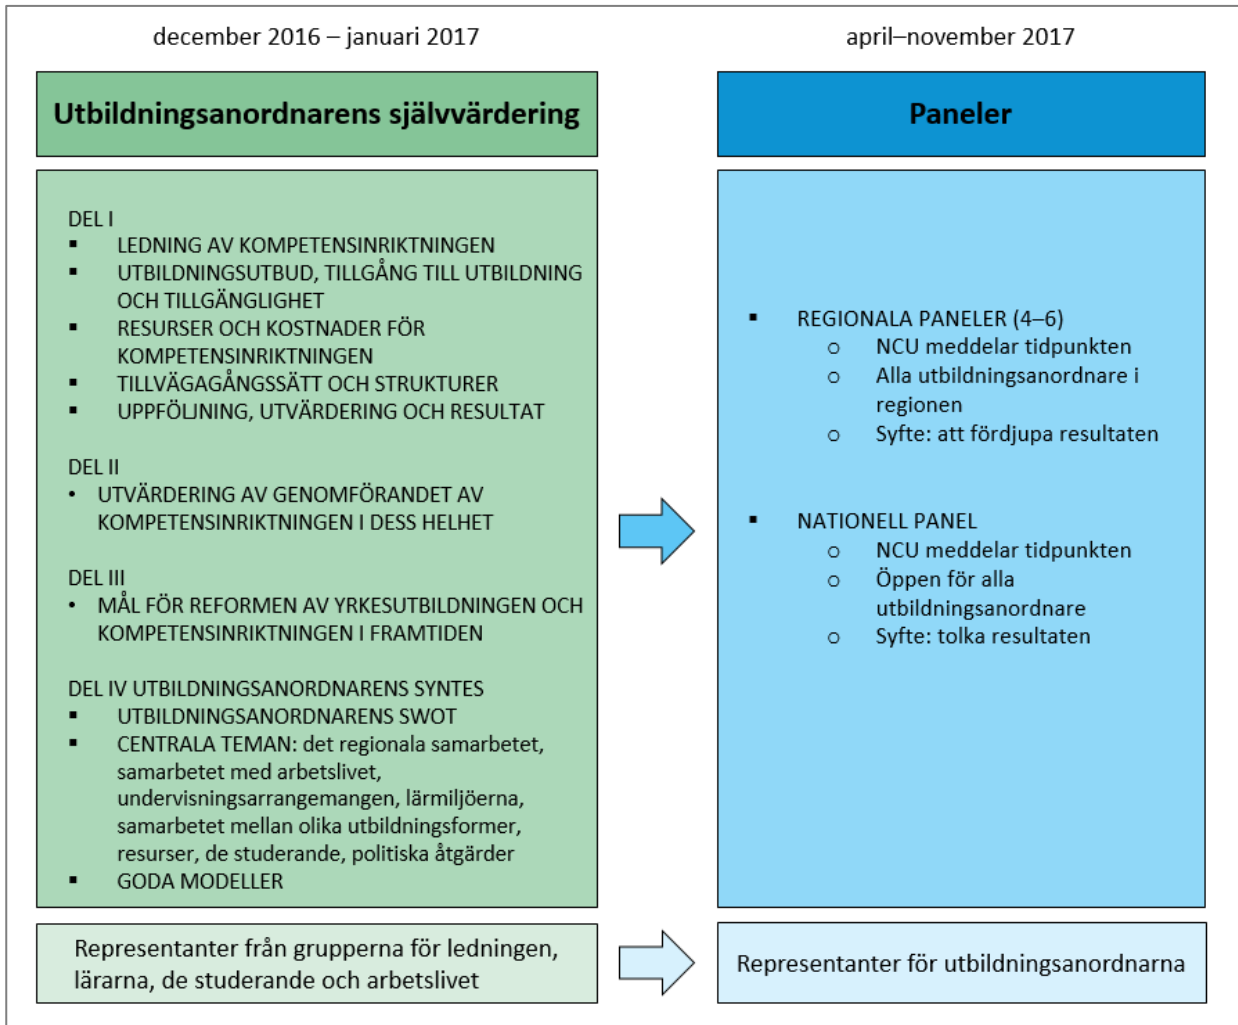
december 2016 – januari 2017

Utbildningsanordnarens självvärdering

DEL I
▪ LEDNING AV KOMPETENSINRIKTNINGEN
▪ UTBILDNINGSUTBUD, TILLGÅNG TILL UTBILDNING OCH TILLGÄNGLIGHET
▪ RESURSER OCH KOSTNADER FÖR KOMPETENSINRIKTNINGEN
▪ TILLVÄGAGÅNGSSÄTT OCH STRUKTURER
▪ UPPFÖLJNING, UTVÄRDERING OCH RESULTAT

DEL II
• UTVÄRDERING AV GENOMFÖRANDET AV KOMPETENSINRIKTNINGEN I DESS HELHET

DEL III
• MÅL FÖR REFORMEN AV YRKESUTBILDNINGEN OCH KOMPETENSINRIKTNINGEN I FRAMTIDEN

DEL IV UTBILDNINGSANORDNARENS SYNTES
▪ UTBILDNINGSANORDNARENS SWOT
▪ CENTRALA TEMAN: det regionala samarbetet, samarbetet med arbetslivet, undervisningsarrangemangen, lärmiljöerna, samarbetet mellan olika utbildningsformer, resurser, de studerande, politiska åtgärder
▪ GODA MODELLER

Representanter från grupperna för ledningen, lärarna, de studerande och arbetslivet

april–november 2017

Paneler

▪ REGIONALA PANELER (4–6)
o NCU meddelar tidpunkten
o Alla utbildningsanordnare i regionen
o Syfte: att fördjupa resultaten

▪ NATIONELL PANEL
o NCU meddelar tidpunkten
o Öppen för alla utbildningsanordnare
o Syfte: tolka resultaten

Representanter för utbildningsanordnarna